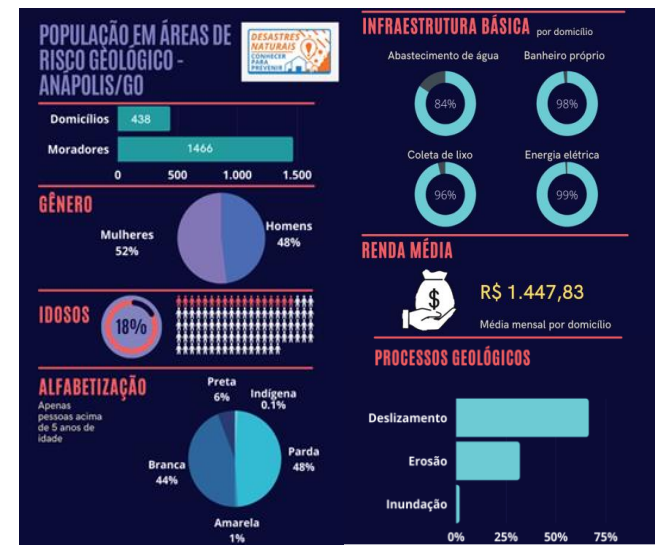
POPULAÇÃO EM ÁREAS DE RISCO GEOLÓGICO - ANÁPOLIS/GO

DESASTRES NATURAIS
CONHECER PARA PREVENIR

Domicílios 438
Moradores 1466
0 500 1.000 1.500

GÊNERO
Mulheres 52%
Homens 48%

IDOSOS
18%

ALFABETIZAÇÃO
Apenas pessoas acima de 5 anos de idade
Preta 6%
Indígena 0.1%
Branca 44%
Parda 48%
Amarela 1%

INFRAESTRUTURA BÁSICA por domicílio
Abastecimento de água 84%
Banheiro próprio 98%
Coleta de lixo 96%
Energia elétrica 99%

RENDA MÉDIA
R$ 1.447,83
Média mensal por domicílio

PROCESSOS GEOLÓGICOS
Deslizamento
Erosão
Inundação
0% 25% 50% 75%